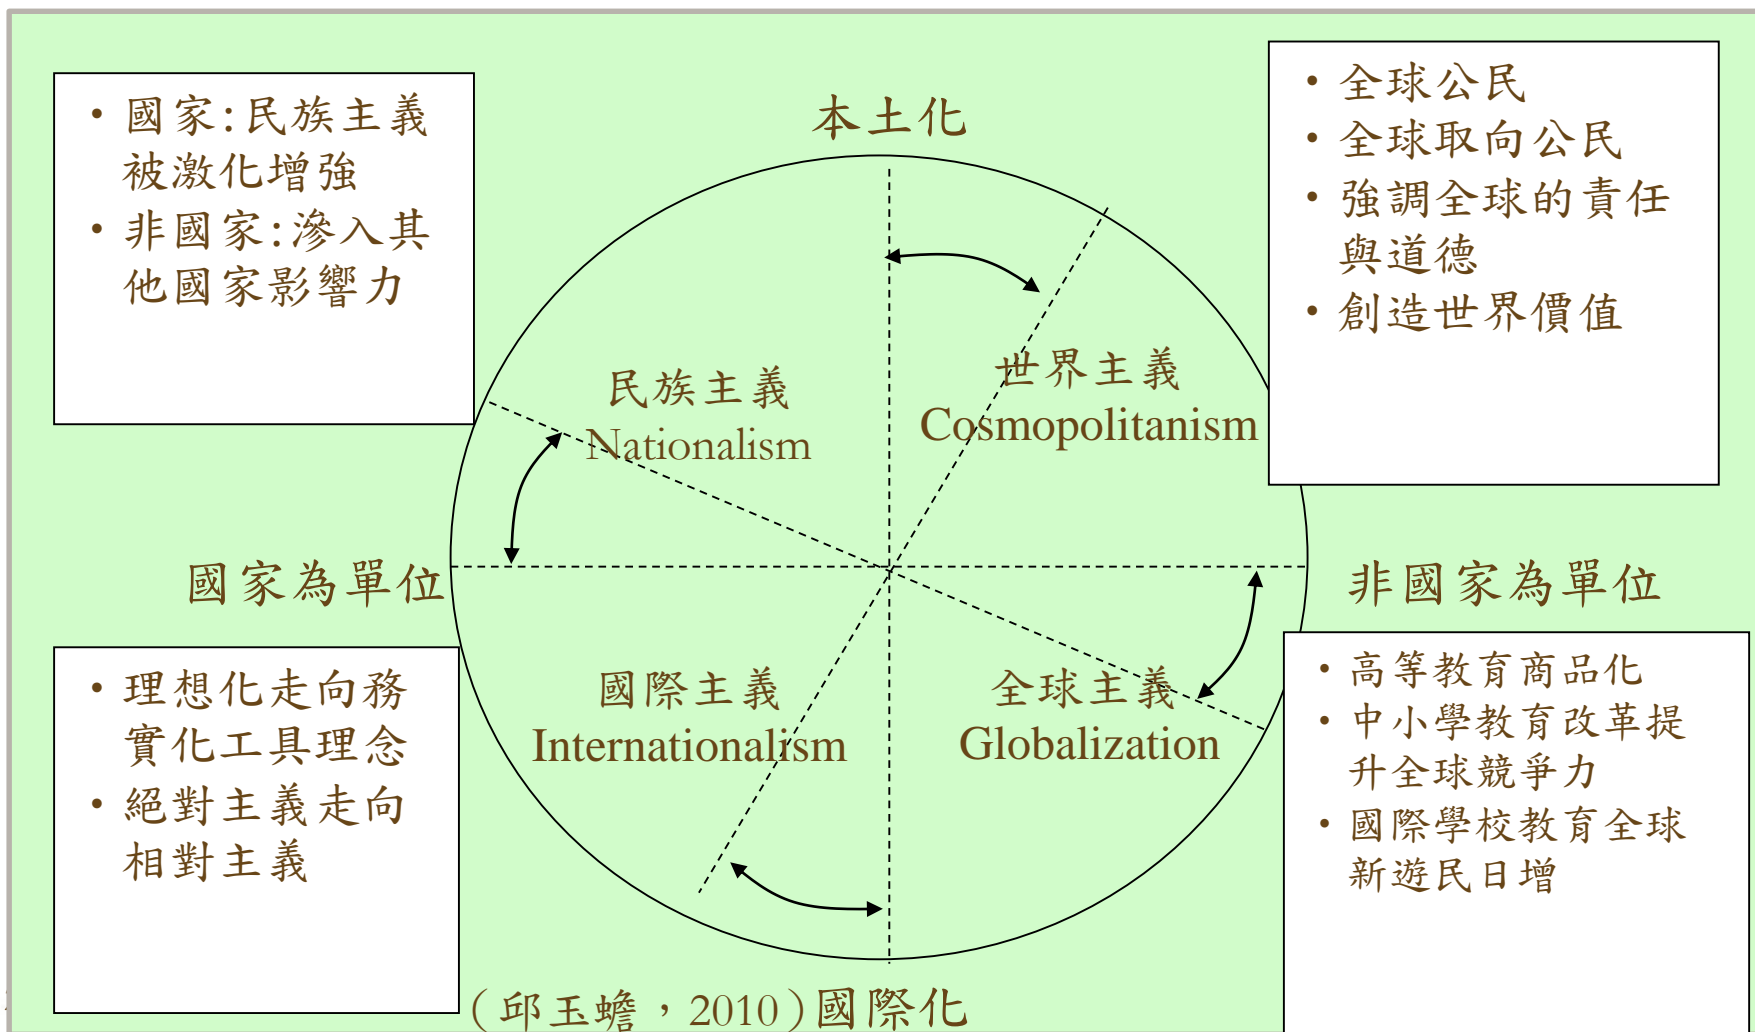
• 國家:民族主義被激化增強
• 非國家:滲入其他國家影響力

本土化

• 全球公民
• 全球取向公民
• 強調全球的責任與道德
• 創造世界價值

民族主義
Nationalism

世界主義
Cosmopolitanism

國家為單位

非國家為單位

國際主義
Internationalism

全球主義
Globalization

• 理想化走向務實化工具理念
• 絕對主義走向相對主義

• 高等教育商品化
• 中小學教育改革提升全球競爭力
• 國際學校教育全球新遊民日增

(邱玉蟾，2010)國際化